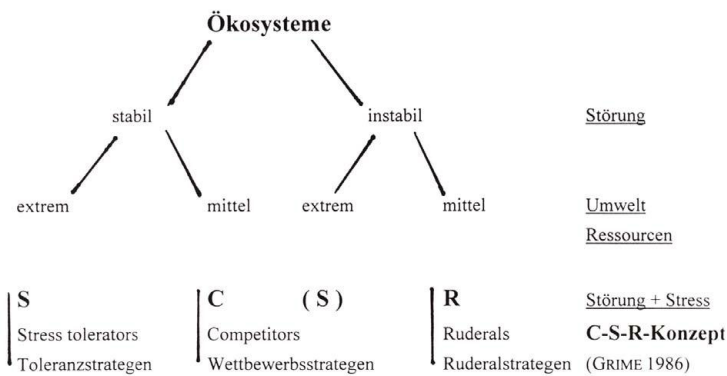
Ökosysteme

stabil

instabil

Störung

extrem

mittel

extrem

mittel

Umwelt

Ressourcen

S
Stress tolerators
Toleranzstrategen

C (S)
Competitors
Wettbewerbsstrategen

R
Ruderals
Ruderalstrategen

Störung + Stress
C-S-R-Konzept
(GRIME 1986)